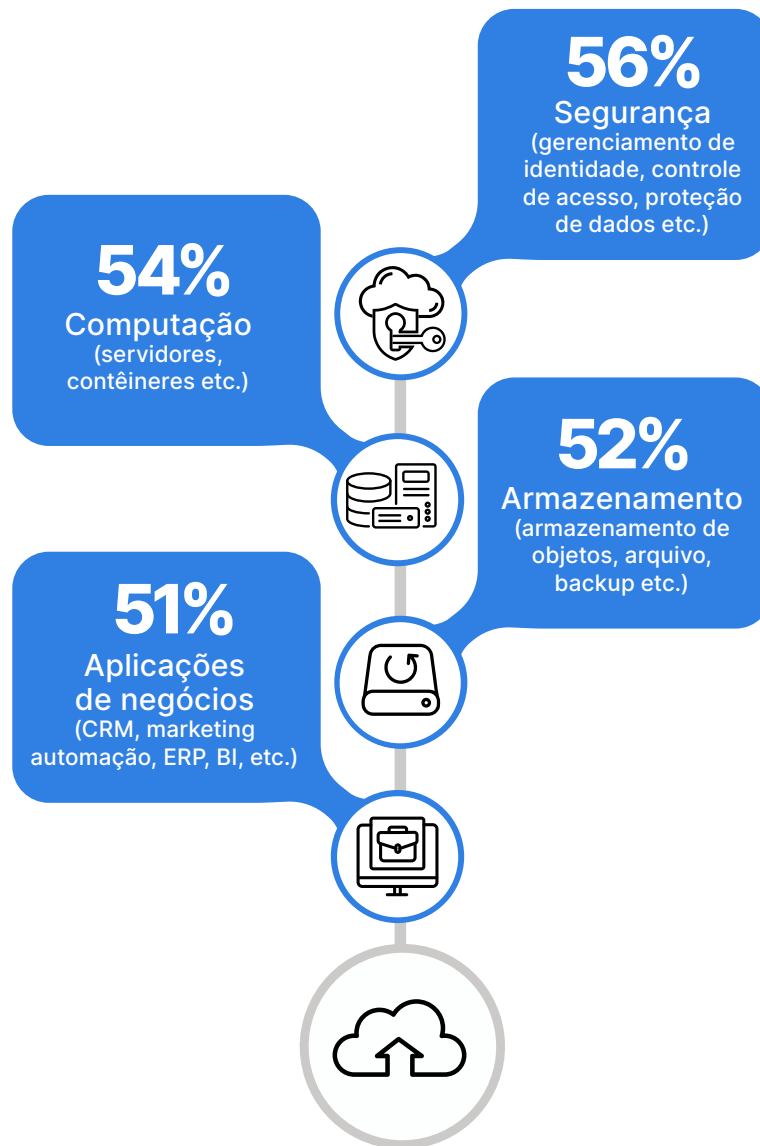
56%
Segurança
(gerenciamento de identidade, controle de acesso, proteção de dados etc.)

54%
Computação
(servidores, contêineres etc.)

52%
Armazenamento
(armazenamento de objetos, arquivo, backup etc.)

51%
Aplicações de negócios
(CRM, marketing automação, ERP, BI, etc.)